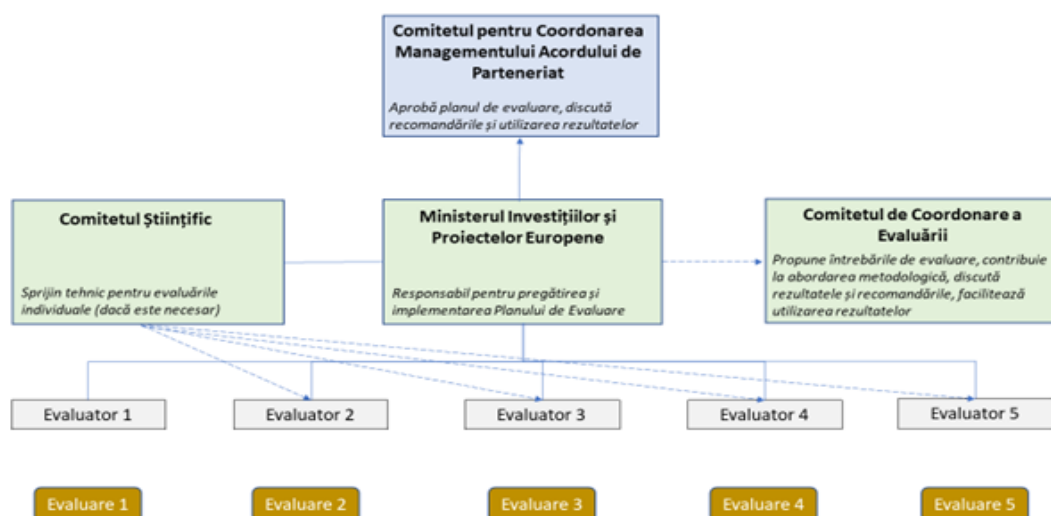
Comitetul pentru Coordonarea Managementului Acordului de Parteneriat

Aprobă planul de evaluare, discută recomandările și utilizarea rezultatelor

Comitetul Științific

Sprijin tehnic pentru evaluările individuale (dacă este necesar)

Ministerul Investițiilor și Proiectelor Europene

Responsabil pentru pregătirea și implementarea Planului de Evaluare

Comitetul de Coordonare a Evaluării

Propune întrebările de evaluare, contribuie la abordarea metodologică, discută rezultatele și recomandările, facilitează utilizarea rezultatelor

Evaluator 1

Evaluator 2

Evaluator 3

Evaluator 4

Evaluator 5

Evaluare 1

Evaluare 2

Evaluare 3

Evaluare 4

Evaluare 5